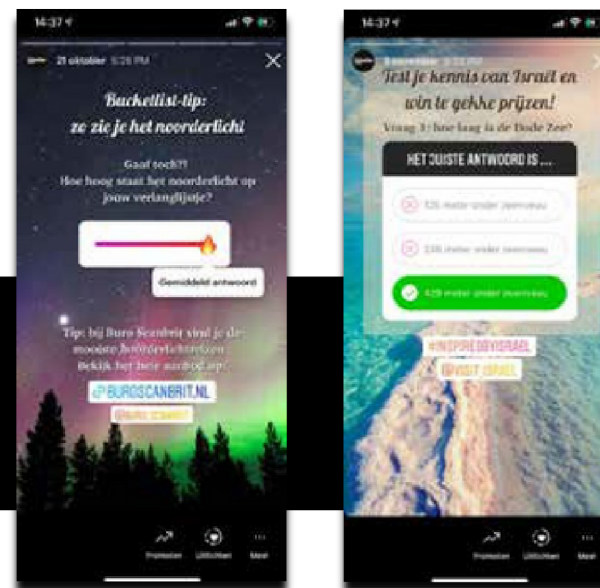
14:37

21 oktober 5:26 PM

Bucketlist-tip: zo zie je het noorderlicht

Gaaf toch?? Hoe hoog staat het noorderlicht op jouw verlanglijstje?

Gemiddeld antwoord

Tip: bij Buro Scanbrit vind je de mooiste noorderlichtreizen. Bekijk hier hun aanbod op:

@BUROSCANBRIT.NL

@BUROSCANBRIT

Promoten

Uitlichten

Meer

14:37

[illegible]

Test je kennis van Israël en win te gekke prijzen!

Vraag 3: Hoe laag is de Dode Zee?

HET JUISTE ANTWOORD IS ...

326 meter onder zeeniveau

236 meter onder zeeniveau

429 meter onder zeeniveau

#INSPIREDBYISRAEL

@VISIT ISRAEL

Promoten

Uitlichten

Meer